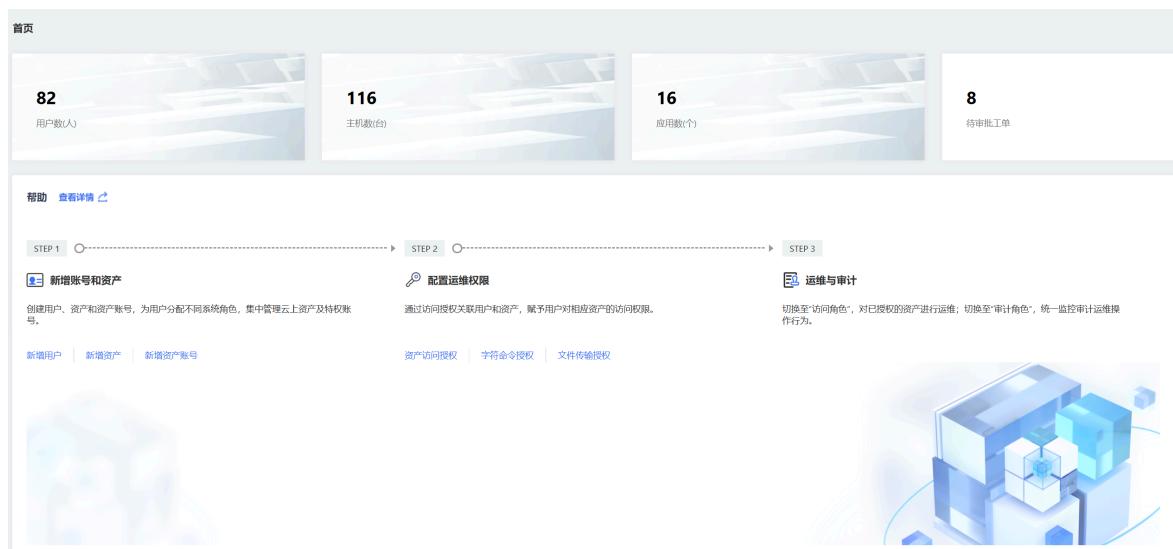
首页

82
用户数(人)

116
主机数(台)

16
应用数(个)

8
待审批工单

帮助 查看详情

STEP 1

新增账号和资产

创建用户、资产和资产账号，为用户分配不同系统角色，集中管理云上资产及特权账号。

新增用户 | 新增资产 | 新增资产账号

STEP 2

配置运维权限

通过访问授权关联用户和资产，赋予用户对相应资产的访问权限。

资产访问授权 | 字符命令授权 | 文件传输授权

STEP 3

运维与审计

切换至"访问角色"，对已授权的资产进行运维；切换至"审计角色"，统一监控审计运维操作行为。